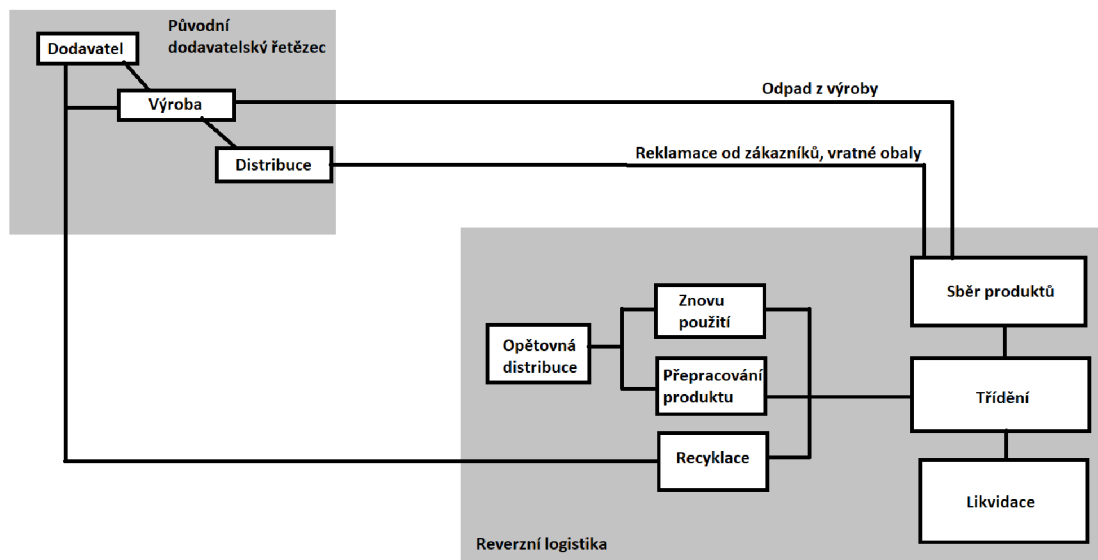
Původní dodavatelský řetězec

Dodavatel

Výroba

Distribuce

Odpad z výroby

Reklamace od zákazníků, vratné obaly

Sběr produktů

Znovu použití

Opětovná distribuce

Přepracování produktu

Třídění

Recyklace

Likvidace

Reverzní logistika